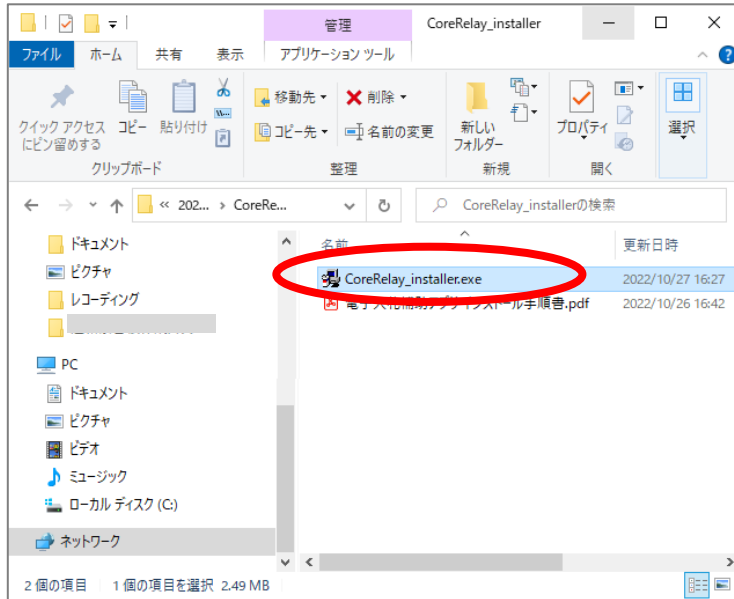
管理　CoreRelay_installer

ファイル　ホーム　共有　表示　アプリケーション ツール

クイック アクセスにピン留めする　コピー　貼り付け　クリップボード

移動先　削除　コピー先　名前の変更　整理

新しいフォルダー　新規

プロパティ　開く

選択

« 202... › CoreRe...

CoreRelay_installerの検索

ドキュメント
ピクチャ
レコーディング
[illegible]

PC
ドキュメント
ピクチャ
ビデオ
ミュージック
ローカル ディスク (C:)
ネットワーク

名前　更新日時
CoreRelay_installer.exe　2022/10/27 16:27
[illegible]インストール手順書.pdf　2022/10/26 16:42

2 個の項目　1 個の項目を選択 2.49 MB